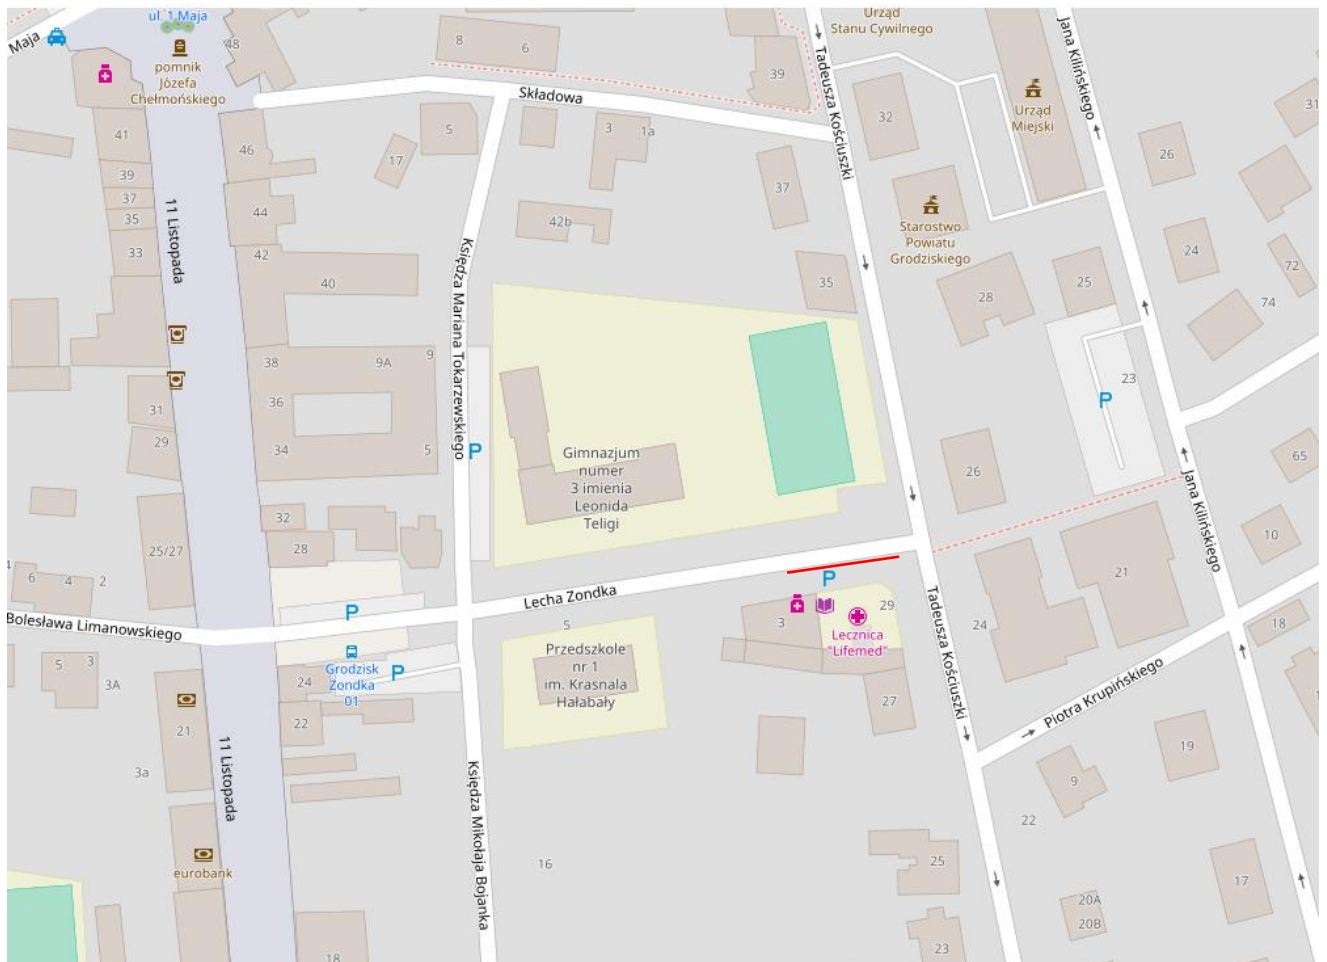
Maja
ul. 1 Maja
pomnik Józefa Chełmońskiego
48
8
6
Urząd Stanu Cywilnego
39
Jana Kilińskiego
Składowa
Tadeusza Kościuszki
32
Urząd Miejski
31
41
46
5
17
3
1a
26
39
37
35
33
11 Listopada
44
42
42b
37
Starostwo Powiatu Grodziskiego
24
72
40
Księdza Mariana Tokarzewskiego
35
28
25
74
38
9A
9
23
P
31
36
29
34
5
P
Gimnazjum numer 3 imienia Leonida Teligi
26
65
32
28
25/27
10
21
6
4
2
Lecha Zondka
P
29
Tadeusza Kościuszki
24
18
Bolesława Limanowskiego
P
5
3
Lecznica "Lifemed"
Jana Kilińskiego
Przedszkole nr 1 im. Krasnala Hałabały
5
3
3A
Grodzisk Zondka 01
P
24
27
Piotra Krupińskiego
21
22
19
3a
11 Listopada
Księdza Mikołaja Bojanka
9
22
16
25
eurobank
17
20A
20B
18
23